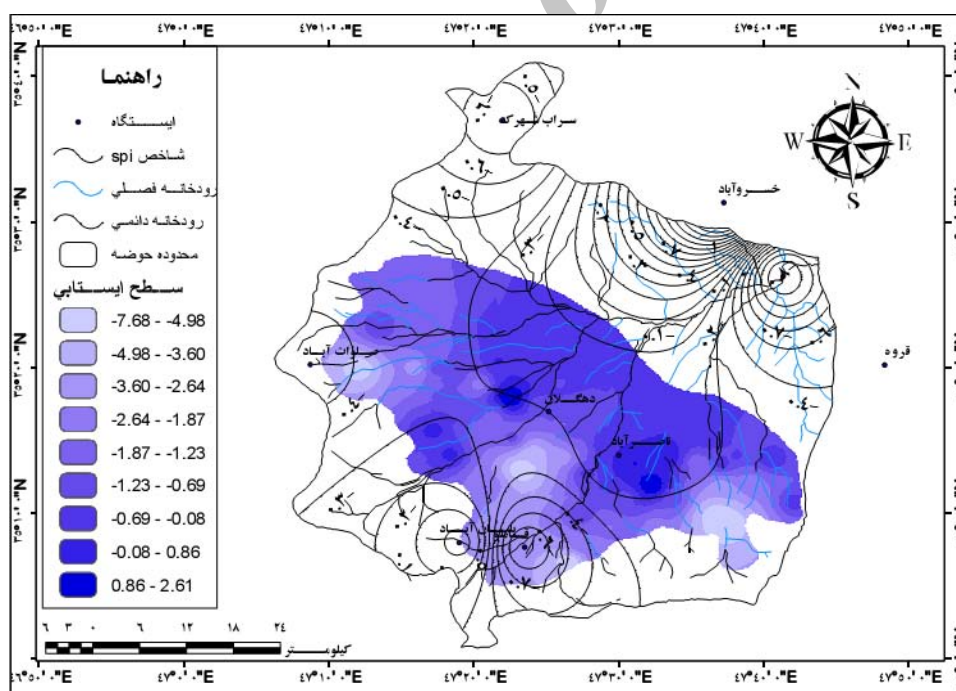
راهنما

ایستگاه

شاخص spi

رودخانه فصلي

رودخانه دائمي

محدوده حوضه

سطح ایستابي

| |
|---|
| -7.68 - -4.98 |
| -4.98 - -3.60 |
| -3.60 - -2.64 |
| -2.64 - -1.87 |
| -1.87 - -1.23 |
| -1.23 - -0.69 |
| -0.69 - -0.08 |
| -0.08 - 0.86 |
| 0.86 - 2.61 |

۲۴ ۱۸ ۱۲ ۶ ۰ ۳ ۶

کیلومتر

N

W

E

S

سراب شهرک

خسروآباد

قروه

دهگلان

ناصرآباد

سالار آباد

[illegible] آباد

-۰.۵

-۰.۶

-۰.۴

-۰.۱

-۰.۳

-۰.۲

-۰.۷

-۰.۸

۴۶°۵۰'۰"E

۴۷°۰'۰"E

۴۷°۱۰'۰"E

۴۷°۲۰'۰"E

۴۷°۳۰'۰"E

۴۷°۴۰'۰"E

۴۷°۵۰'۰"E

۳۵°۴۰'۰"N

۳۵°۳۰'۰"N

۳۵°۲۰'۰"N

۳۵°۱۰'۰"N